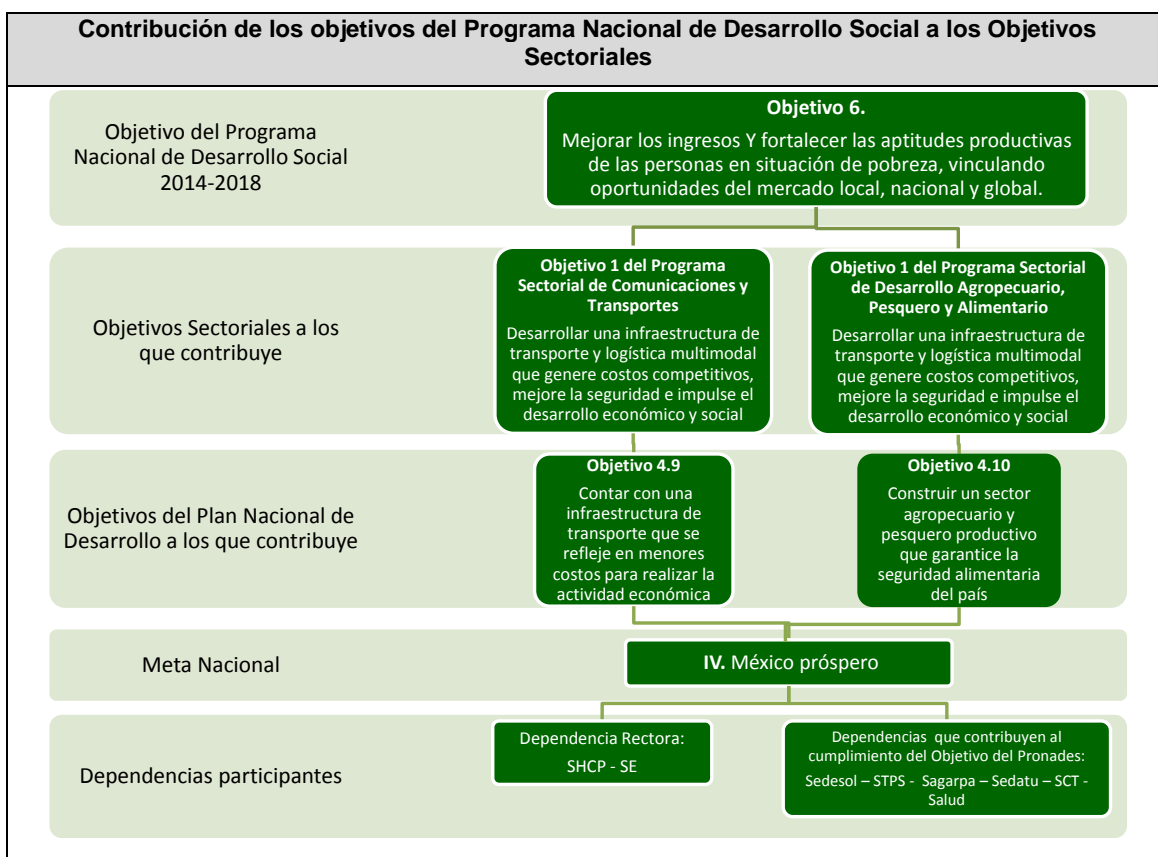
Contribución de los objetivos del Programa Nacional de Desarrollo Social a los Objetivos Sectoriales

Objetivo del Programa Nacional de Desarrollo Social 2014-2018

Objetivo 6.
Mejorar los ingresos Y fortalecer las aptitudes productivas de las personas en situación de pobreza, vinculando oportunidades del mercado local, nacional y global.

Objetivos Sectoriales a los que contribuye

Objetivo 1 del Programa Sectorial de Comunicaciones y Transportes
Desarrollar una infraestructura de transporte y logística multimodal que genere costos competitivos, mejore la seguridad e impulse el desarrollo económico y social

Objetivo 1 del Programa Sectorial de Desarrollo Agropecuario, Pesquero y Alimentario
Desarrollar una infraestructura de transporte y logística multimodal que genere costos competitivos, mejore la seguridad e impulse el desarrollo económico y social

Objetivos del Plan Nacional de Desarrollo a los que contribuye

Objetivo 4.9
Contar con una infraestructura de transporte que se refleje en menores costos para realizar la actividad económica

Objetivo 4.10
Construir un sector agropecuario y pesquero productivo que garantice la seguridad alimentaria del país

Meta Nacional

IV. México próspero

Dependencias participantes

Dependencia Rectora:
SHCP - SE

Dependencias que contribuyen al cumplimiento del Objetivo del Pronades:
Sedesol – STPS - Sagarpa – Sedatu – SCT - Salud